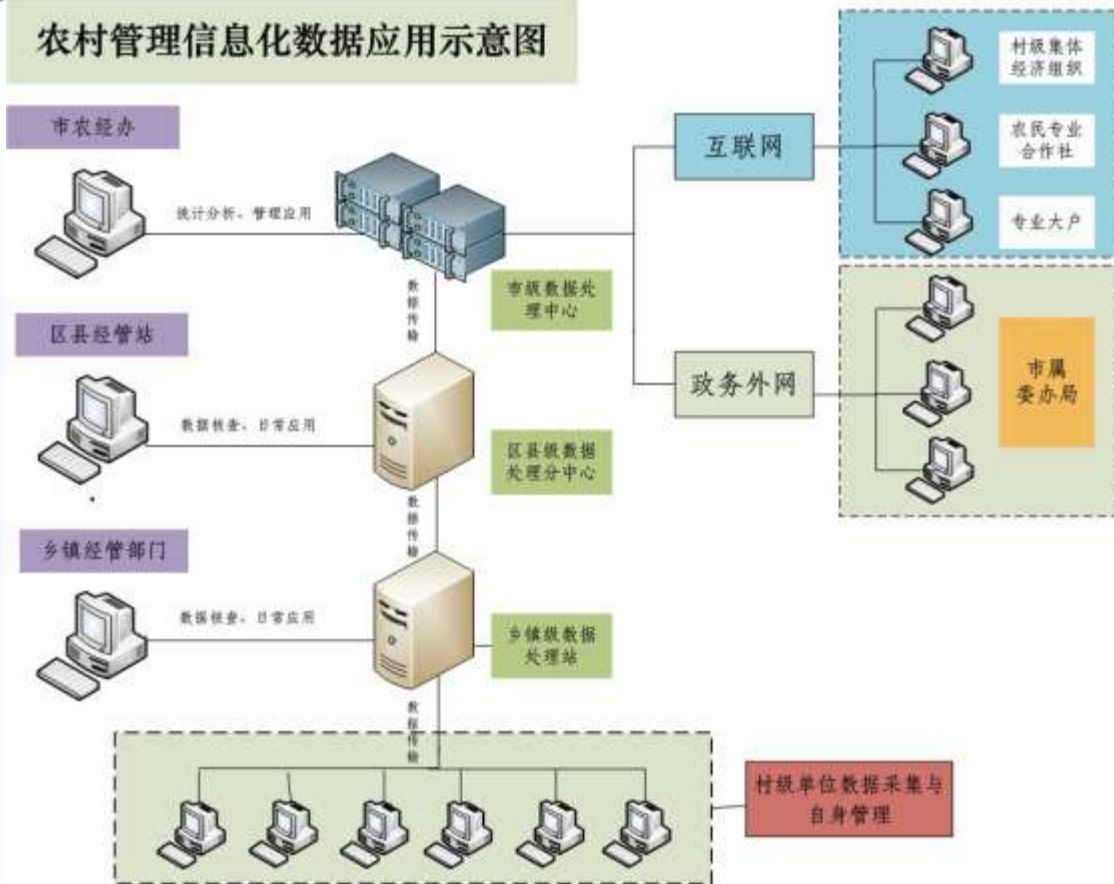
农村管理信息化数据应用示意图

市农经办

统计分析、管理应用

数据传输

市级数据处理中心

互联网

村级集体经济组织

农民专业合作社

专业大户

政务外网

市属委办局

区县经管站

数据核查、日常应用

区县级数据处理分中心

数据传输

乡镇经管部门

数据核查、日常应用

乡镇级数据处理站

数据传输

村级单位数据采集与自身管理